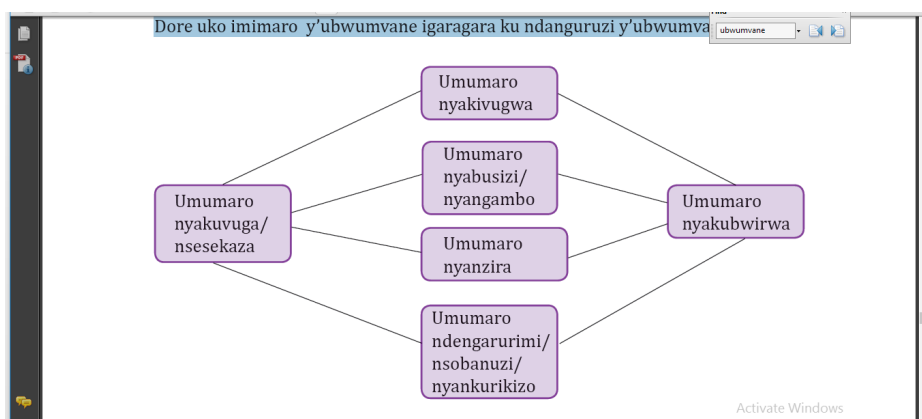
Dore uko imimaro y'ubwumvane igaragara ku ndanguruzi y'ubwumva

ubwumvane

Umumaro nyakivugwa

Umumaro nyabusizi/ nyangambo

Umumaro nyakuvuga/ nsesekaza

Umumaro nyakubwirwa

Umumaro nyanzira

Umumaro ndengarurimi/ nsobanuzi/ nyankurikizo

Activate Windows